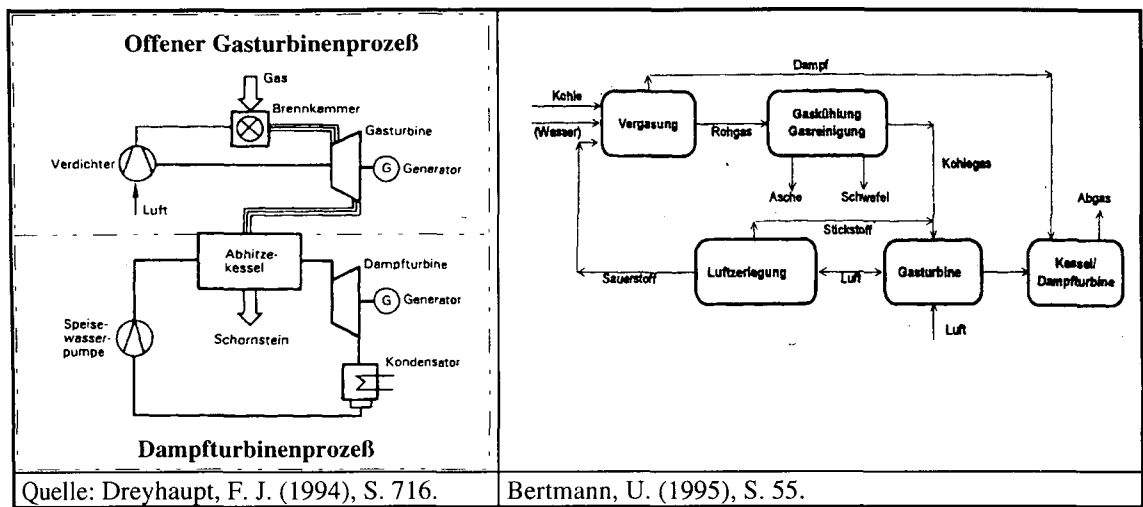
Offener Gasturbinenprozeß

Gas
Brennkammer
Gasturbine
Verdichter
G Generator
Luft

Abhitzekessel
Dampfturbine
G Generator
Speisewasserpumpe
Schornstein
Kondensator

Dampfturbinenprozeß

Dampf
Kohle
(Wasser)
Vergasung
Rohgas
Gaskühlung Gasreinigung
Kohlegas
Asche
Schwefel
Abgas
Stickstoff
Sauerstoff
Luftzerlegung
Luft
Gasturbine
Kessel/ Dampfturbine
Luft

| Quelle: Dreyhaupt, F. J. (1994), S. 716. | Bertmann, U. (1995), S. 55. |
|---|---|